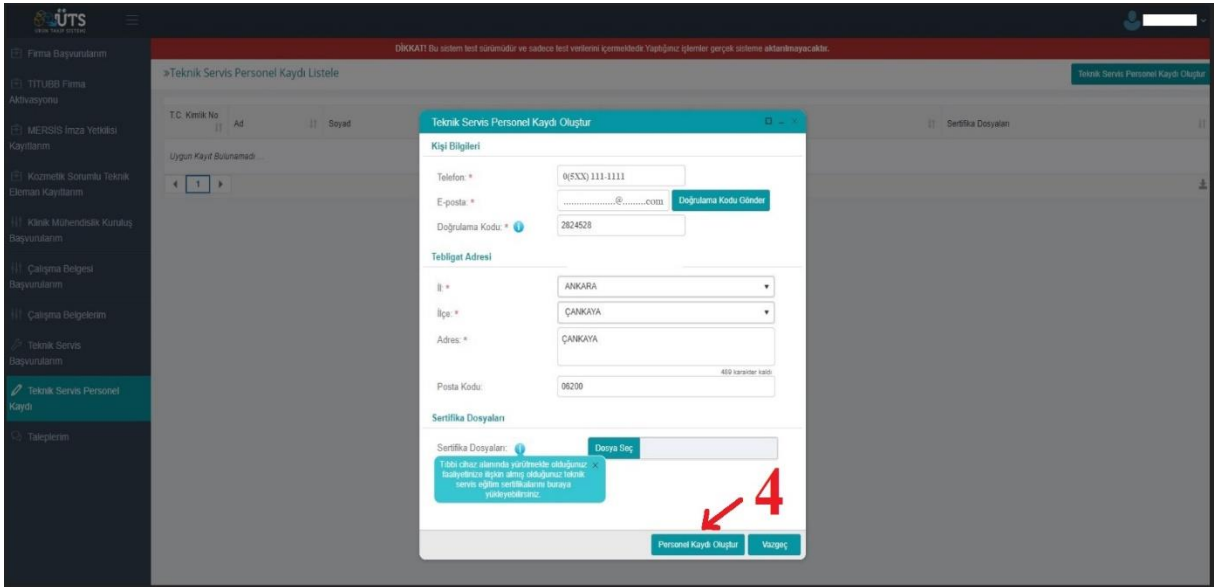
ÜTS
ÜRÜN TAKİP SİSTEMİ

Firma Başvurularım
TITUBB Firma Aktivasyonu
MERSIS İmza Yetkilisi Kayıtlarım
Kozmetik Sorumlu Teknik Eleman Kayıtlarım
Klinik Mühendislik Kuruluş Başvurularım
Çalışma Belgesi Başvurularım
Çalışma Belgelerim
Teknik Servis Başvurularım
Teknik Servis Personel Kaydı
Taleplerim

DİKKAT! Bu sistem test sürümüdür ve sadece test verilerini içermektedir. Yaptığınız işlemler gerçek sisteme aktarılmayacaktır.

»Teknik Servis Personel Kaydı Listele

Teknik Servis Personel Kaydı Oluştur

| T.C. Kimlik No | Ad | Soyad | Sertifika Dosyaları |
|---|---|---|---|
| Uygun Kayıt Bulunamadı... | | | |

1

Teknik Servis Personel Kaydı Oluştur

Kişi Bilgileri
Telefon: * 0(5XX) 111-1111
E-posta: * ....................@.........com Doğrulama Kodu Gönder
Doğrulama Kodu: * 2824528

Tebligat Adresi
İl: * ANKARA
İlçe: * ÇANKAYA
Adres: * ÇANKAYA
489 karakter kaldı
Posta Kodu: 06200

Sertifika Dosyaları
Sertifika Dosyaları: Dosya Seç
Tıbbi cihaz alanında yürütmekte olduğunuz faaliyetinize ilişkin almış olduğunuz teknik servis eğitim sertifikalarını buraya yükleyebilirsiniz.

4

Personel Kaydı Oluştur Vazgeç